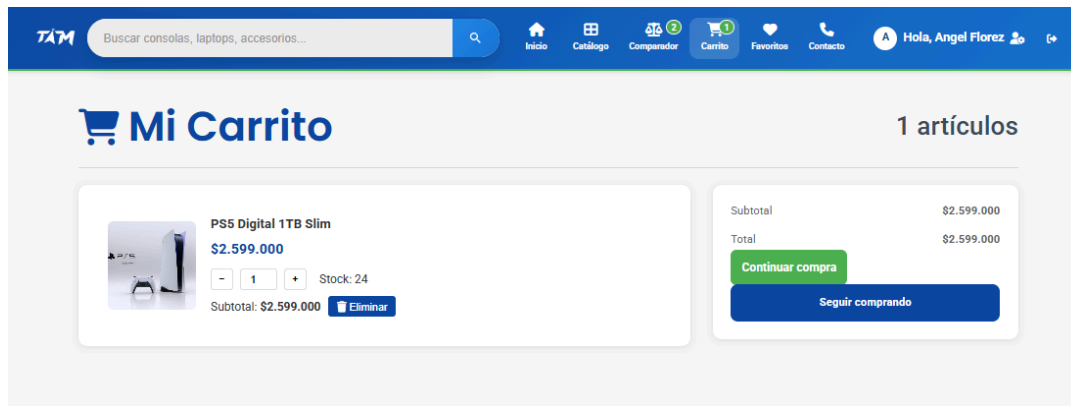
TAM

Buscar consolas, laptops, accesorios...

Inicio Catálogo 2 Comparador 1 Carrito Favoritos Contacto

A Hola, Angel Florez

Mi Carrito

1 artículos

PS5

PS5 Digital 1TB Slim

$2.599.000

- 1 + Stock: 24

Subtotal: $2.599.000 Eliminar

| Subtotal | $2.599.000 |
|---|---|
| Total | $2.599.000 |

Continuar compra

Seguir comprando